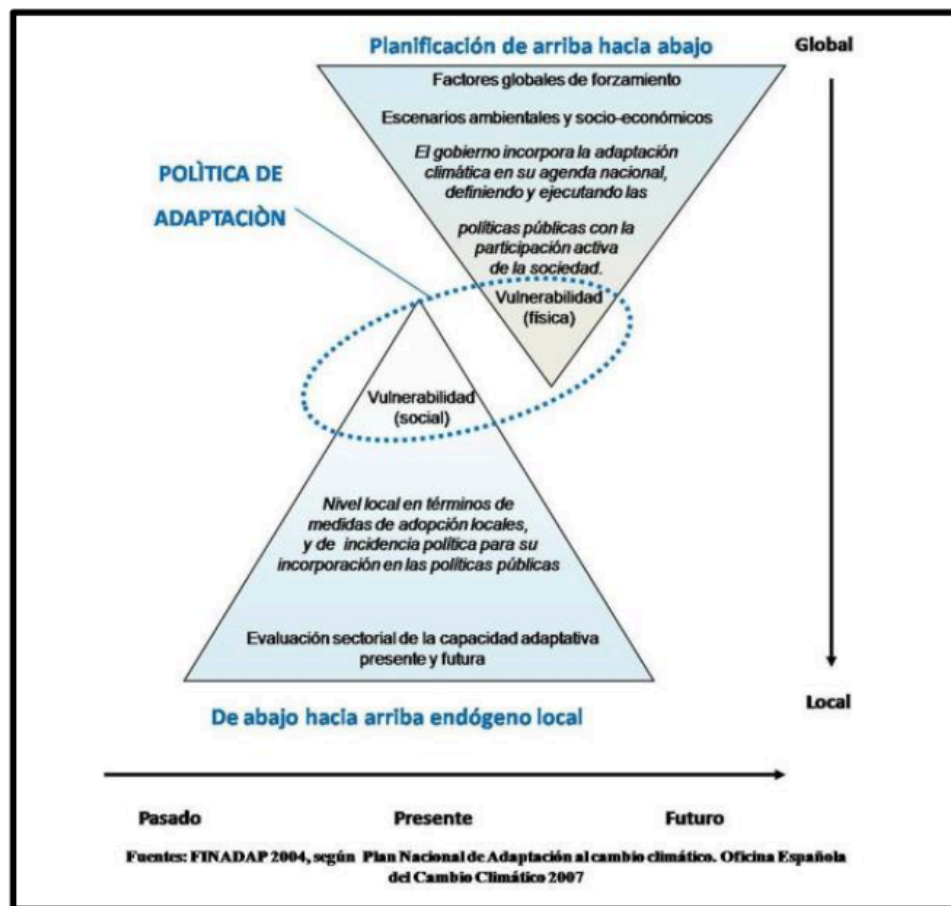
Planificación de arriba hacia abajo

Global

Factores globales de forzamiento

Escenarios ambientales y socio-económicos

El gobierno incorpora la adaptación climática en su agenda nacional, definiendo y ejecutando las

políticas públicas con la participación activa de la sociedad.

POLÌTICA DE ADAPTACIÒN

Vulnerabilidad (física)

Vulnerabilidad (social)

Nivel local en términos de medidas de adopción locales, y de incidencia política para su incorporación en las políticas públicas

Evaluación sectorial de la capacidad adaptativa presente y futura

De abajo hacia arriba endógeno local

Local

Pasado

Presente

Futuro

Fuentes: FINADAP 2004, según Plan Nacional de Adaptación al cambio climático. Oficina Española del Cambio Climático 2007